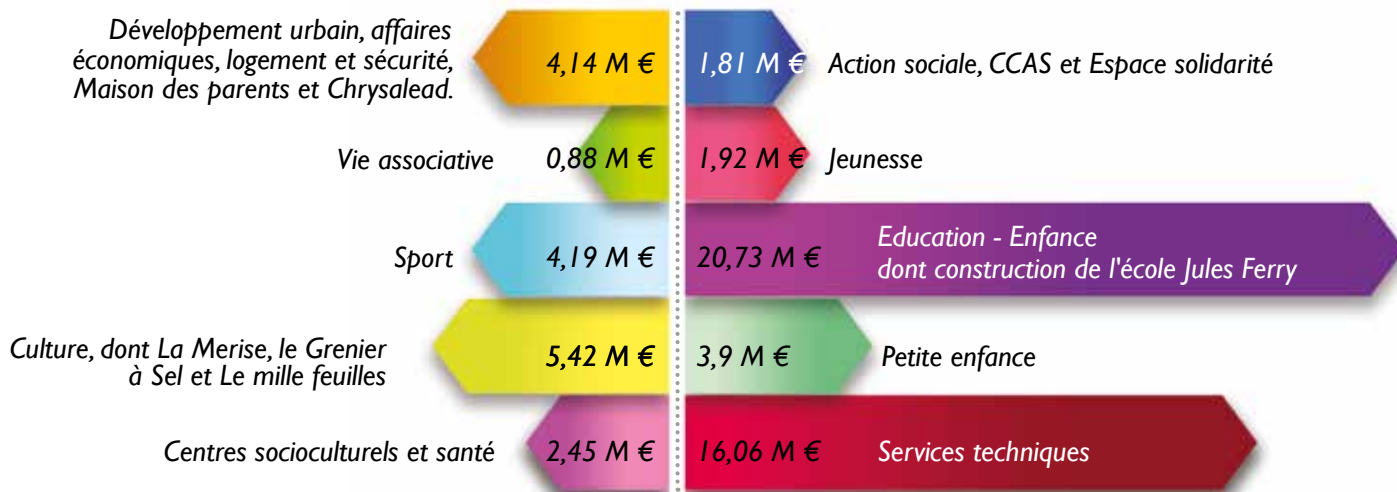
Développement urbain, affaires économiques, logement et sécurité, Maison des parents et Chrysalead.

4,14 M €

1,81 M €

Action sociale, CCAS et Espace solidarité

Vie associative

0,88 M €

1,92 M €

Jeunesse

Sport

4,19 M €

20,73 M €

Education - Enfance
dont construction de l'école Jules Ferry

Culture, dont La Merise, le Grenier à Sel et Le mille feuilles

5,42 M €

3,9 M €

Petite enfance

Centres socioculturels et santé

2,45 M €

16,06 M €

Services techniques